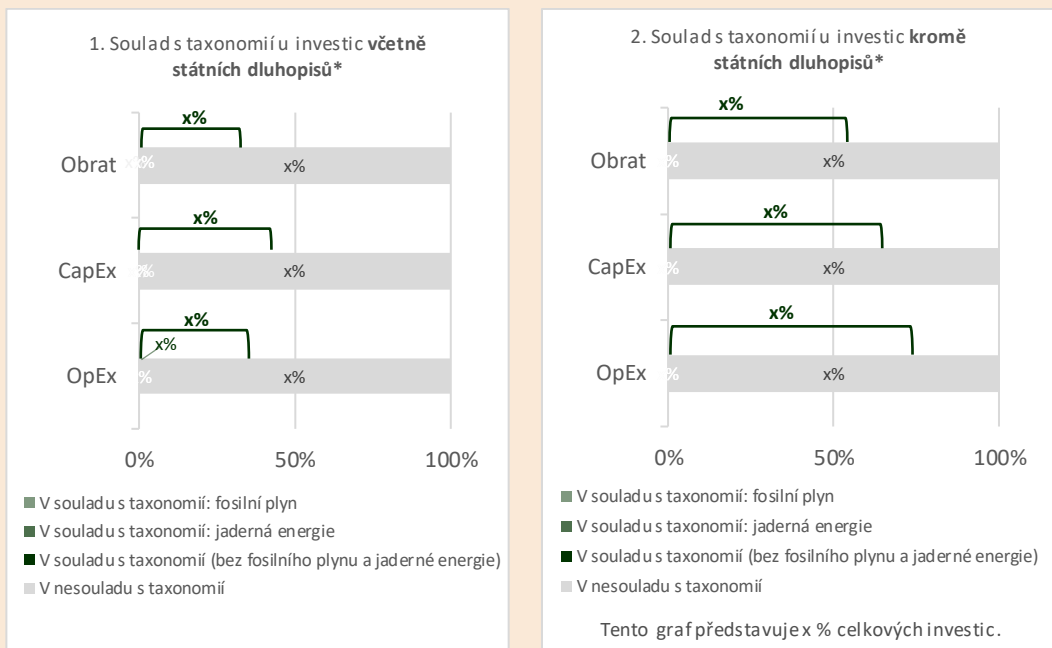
1. Soulad s taxonomií u investic **včetně státních dluhopisů***

x%

Obrat x% x%

x%

CapEx x% x%

x%

x%

OpEx % x%

0% 50% 100%

V souladu s taxonomií: fosilní plyn

V souladu s taxonomií: jaderná energie

V souladu s taxonomií (bez fosilního plynu a jaderné energie)

V nesouladu s taxonomií

2. Soulad s taxonomií u investic **kromě státních dluhopisů***

x%

Obrat % x%

x%

CapEx % x%

x%

OpEx % x%

0% 50% 100%

V souladu s taxonomií: fosilní plyn

V souladu s taxonomií: jaderná energie

V souladu s taxonomií (bez fosilního plynu a jaderné energie)

V nesouladu s taxonomií

Tento graf představuje x % celkových investic.